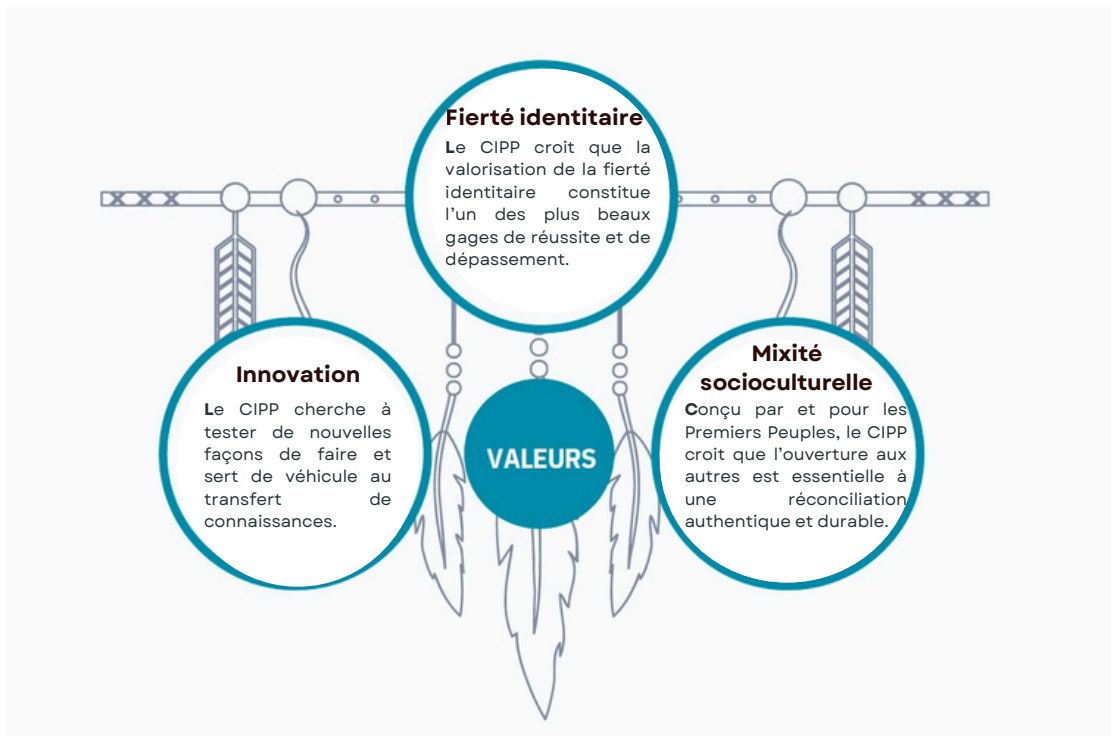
Fierté identitaire

Le CIPP croit que la valorisation de la fierté identitaire constitue l'un des plus beaux gages de réussite et de dépassement.

Innovation

Le CIPP cherche à tester de nouvelles façons de faire et sert de véhicule au transfert de connaissances.

VALEURS

Mixité socioculturelle

Conçu par et pour les Premiers Peuples, le CIPP croit que l'ouverture aux autres est essentielle à une réconciliation authentique et durable.